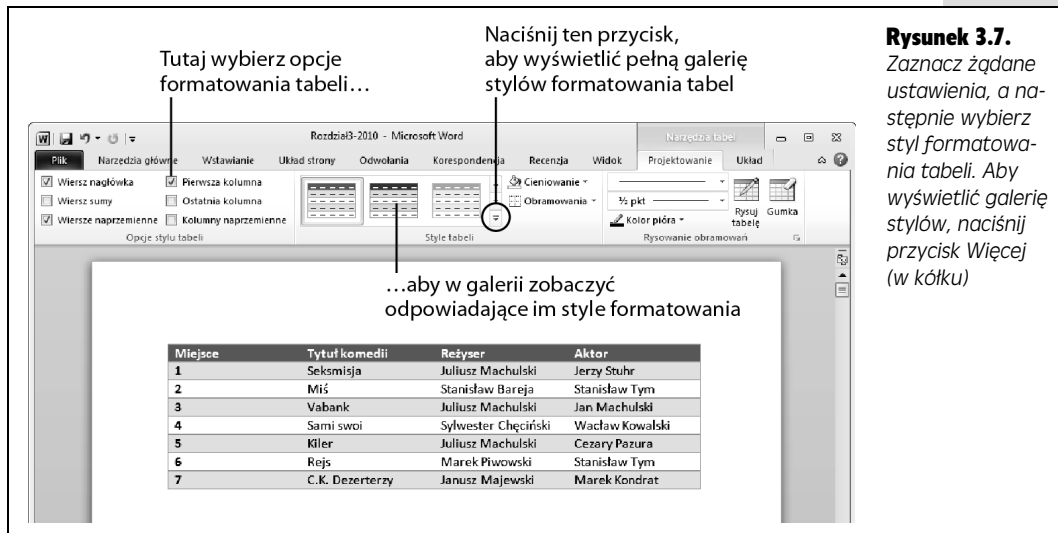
Tutaj wybierz opcje formatowania tabeli…

Naciśnij ten przycisk, aby wyświetlić pełną galerię stylów formatowania tabel

Rozdział3-2010 - Microsoft Word

Narzędzia tabel

Plik | Narzędzia główne | Wstawianie | Układ strony | Odwołania | Korespondencja | Recenzja | Widok | Projektowanie | Układ

Wiersz nagłówka
Pierwsza kolumna
Wiersz sumy
Ostatnia kolumna
Wiersze naprzemienne
Kolumny naprzemienne
Opcje stylu tabeli

Style tabeli

Cieniowanie
Obramowania

½ pkt
Kolor pióra
Rysuj tabelę
Gumka
Rysowanie obramowań

…aby w galerii zobaczyć odpowiadające im style formatowania

| Miejsce | Tytuł komedii | Reżyser | Aktor |
|---|---|---|---|
| 1 | Seksmisja | Juliusz Machulski | Jerzy Stuhr |
| 2 | Miś | Stanisław Bareja | Stanisław Tym |
| 3 | Vabank | Juliusz Machulski | Jan Machulski |
| 4 | Sami swoi | Sylwester Chęciński | Wacław Kowalski |
| 5 | Kiler | Juliusz Machulski | Cezary Pazura |
| 6 | Rejs | Marek Piwowski | Stanisław Tym |
| 7 | C.K. Dezerterzy | Janusz Majewski | Marek Kondrat |

Rysunek 3.7.
Zaznacz żądane ustawienia, a następnie wybierz styl formatowania tabeli. Aby wyświetlić galerię stylów, naciśnij przycisk Więcej (w kółku)